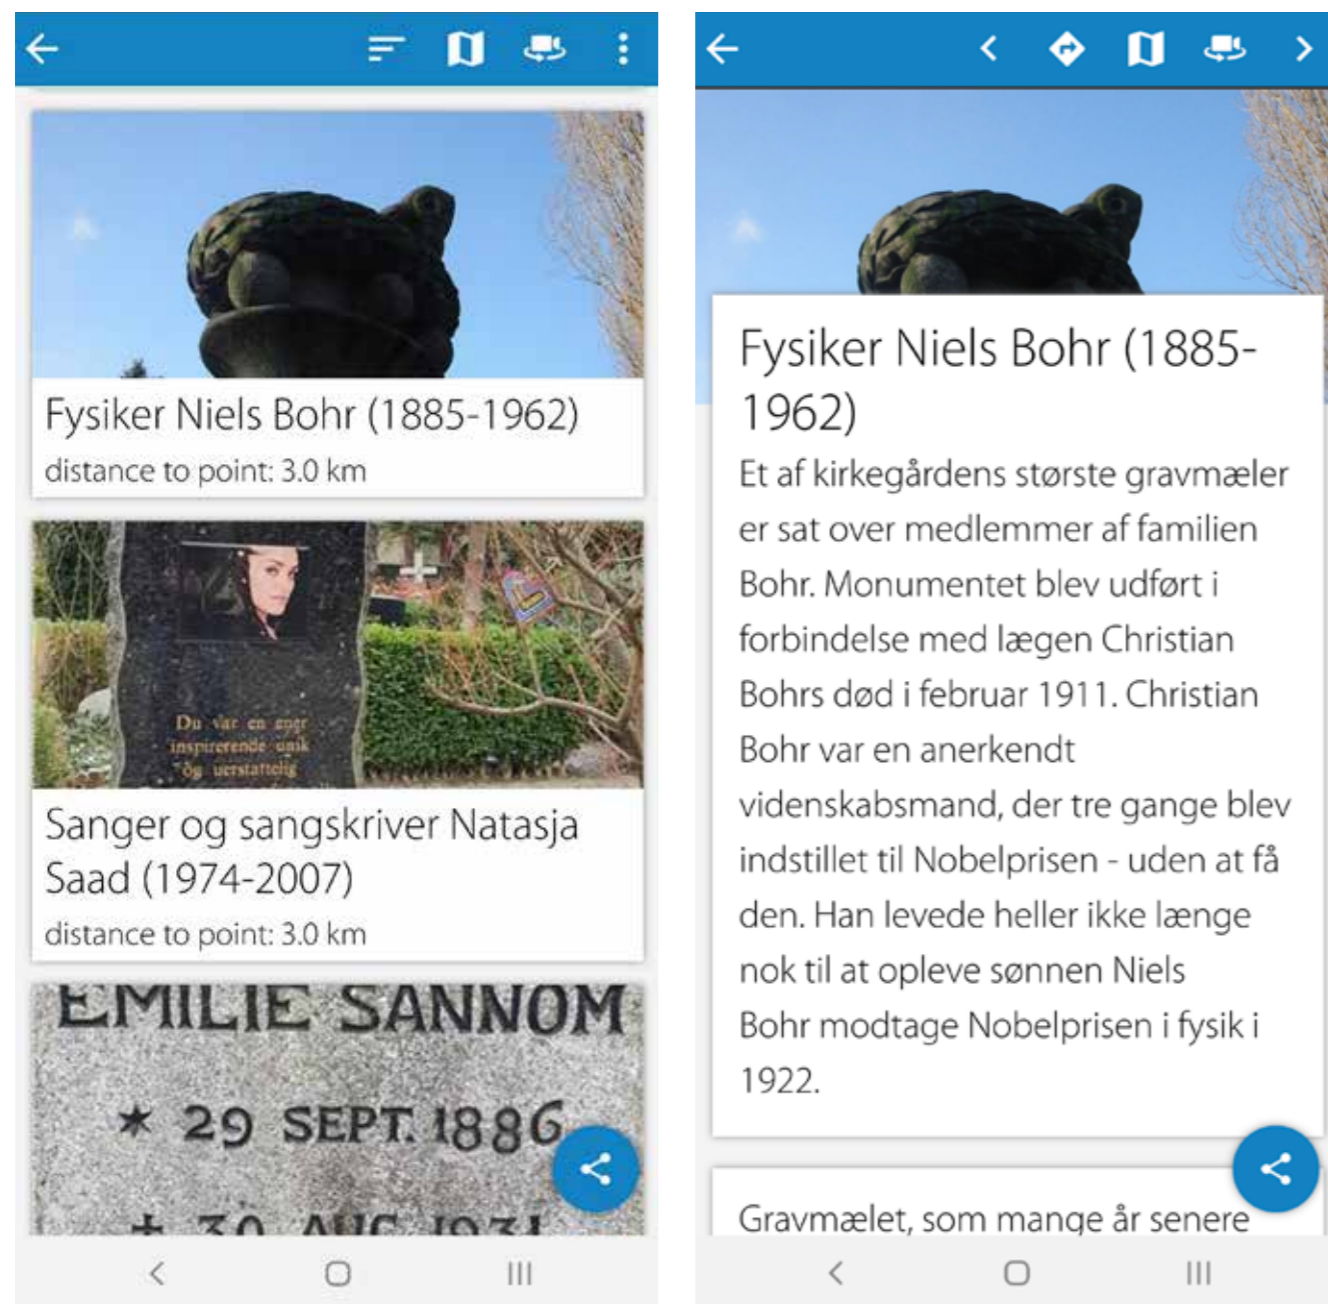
Fysiker Niels Bohr (1885-1962)

distance to point: 3.0 km

Du var en enger inspirerende unik og uerstattelig

Sanger og sangskriver Natasja Saad (1974-2007)

distance to point: 3.0 km

EMILIE SANNOM

★ 29 SEPT. 1886

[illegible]

Fysiker Niels Bohr (1885-1962)

Et af kirkegårdens største gravmæler er sat over medlemmer af familien Bohr. Monumentet blev udført i forbindelse med lægen Christian Bohrs død i februar 1911. Christian Bohr var en anerkendt videnskabsmand, der tre gange blev indstillet til Nobelprisen - uden at få den. Han levede heller ikke længe nok til at opleve sønnen Niels Bohr modtage Nobelprisen i fysik i 1922.

Gravmælet, som mange år senere